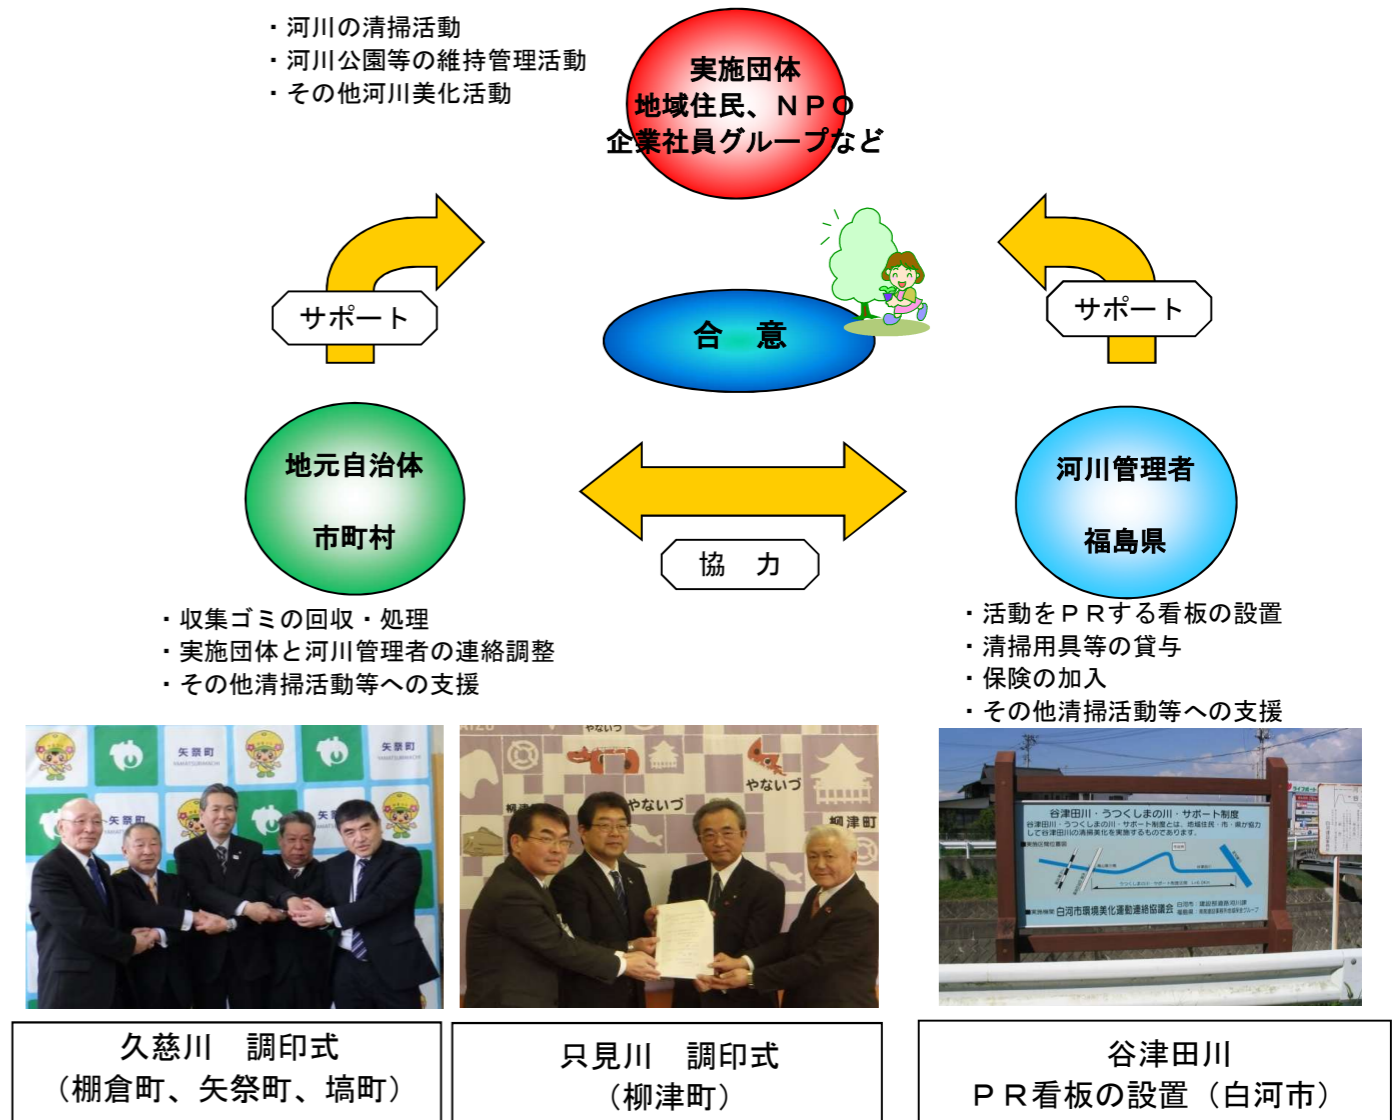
・河川の清掃活動
・河川公園等の維持管理活動
・その他河川美化活動

実施団体
地域住民、ＮＰＯ
企業社員グループなど

サポート

合　意

サポート

地元自治体

市町村

協　力

河川管理者

福島県

・収集ゴミの回収・処理
・実施団体と河川管理者の連絡調整
・その他清掃活動等への支援

・活動をＰＲする看板の設置
・清掃用具等の貸与
・保険の加入
・その他清掃活動等への支援

矢祭町

矢祭町

やないづ

やないづ

やないづ

柳津町

谷津田川・うつくしまの川・サポート制度

白河市環境美化運動連絡協議会

久慈川　調印式
（棚倉町、矢祭町、塙町）

只見川　調印式
（柳津町）

谷津田川
ＰＲ看板の設置（白河市）